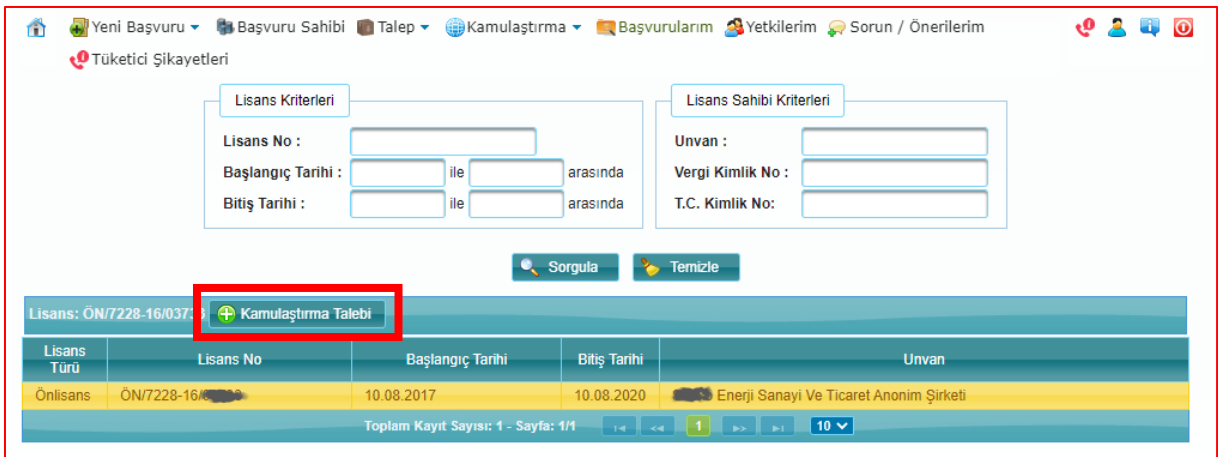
Yeni Başvuru ▾ Başvuru Sahibi Talep ▾ Kamulaştırma ▾ Başvurularım Yetkilerim Sorun / Önerilerim

Tüketici Şikayetleri

Lisans Kriterleri

Lisans No :

Başlangıç Tarihi : ile arasında

Bitiş Tarihi : ile arasında

Lisans Sahibi Kriterleri

Unvan :

Vergi Kimlik No :

T.C. Kimlik No:

Sorgula Temizle

Lisans: ÖN/7228-16/0373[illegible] Kamulaştırma Talebi

| Lisans Türü | Lisans No | Başlangıç Tarihi | Bitiş Tarihi | Unvan |
|---|---|---|---|---|
| Önlisans | ÖN/7228-16/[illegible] | 10.08.2017 | 10.08.2020 | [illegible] Enerji Sanayi Ve Ticaret Anonim Şirketi |

Toplam Kayıt Sayısı: 1 - Sayfa: 1/1 1 10